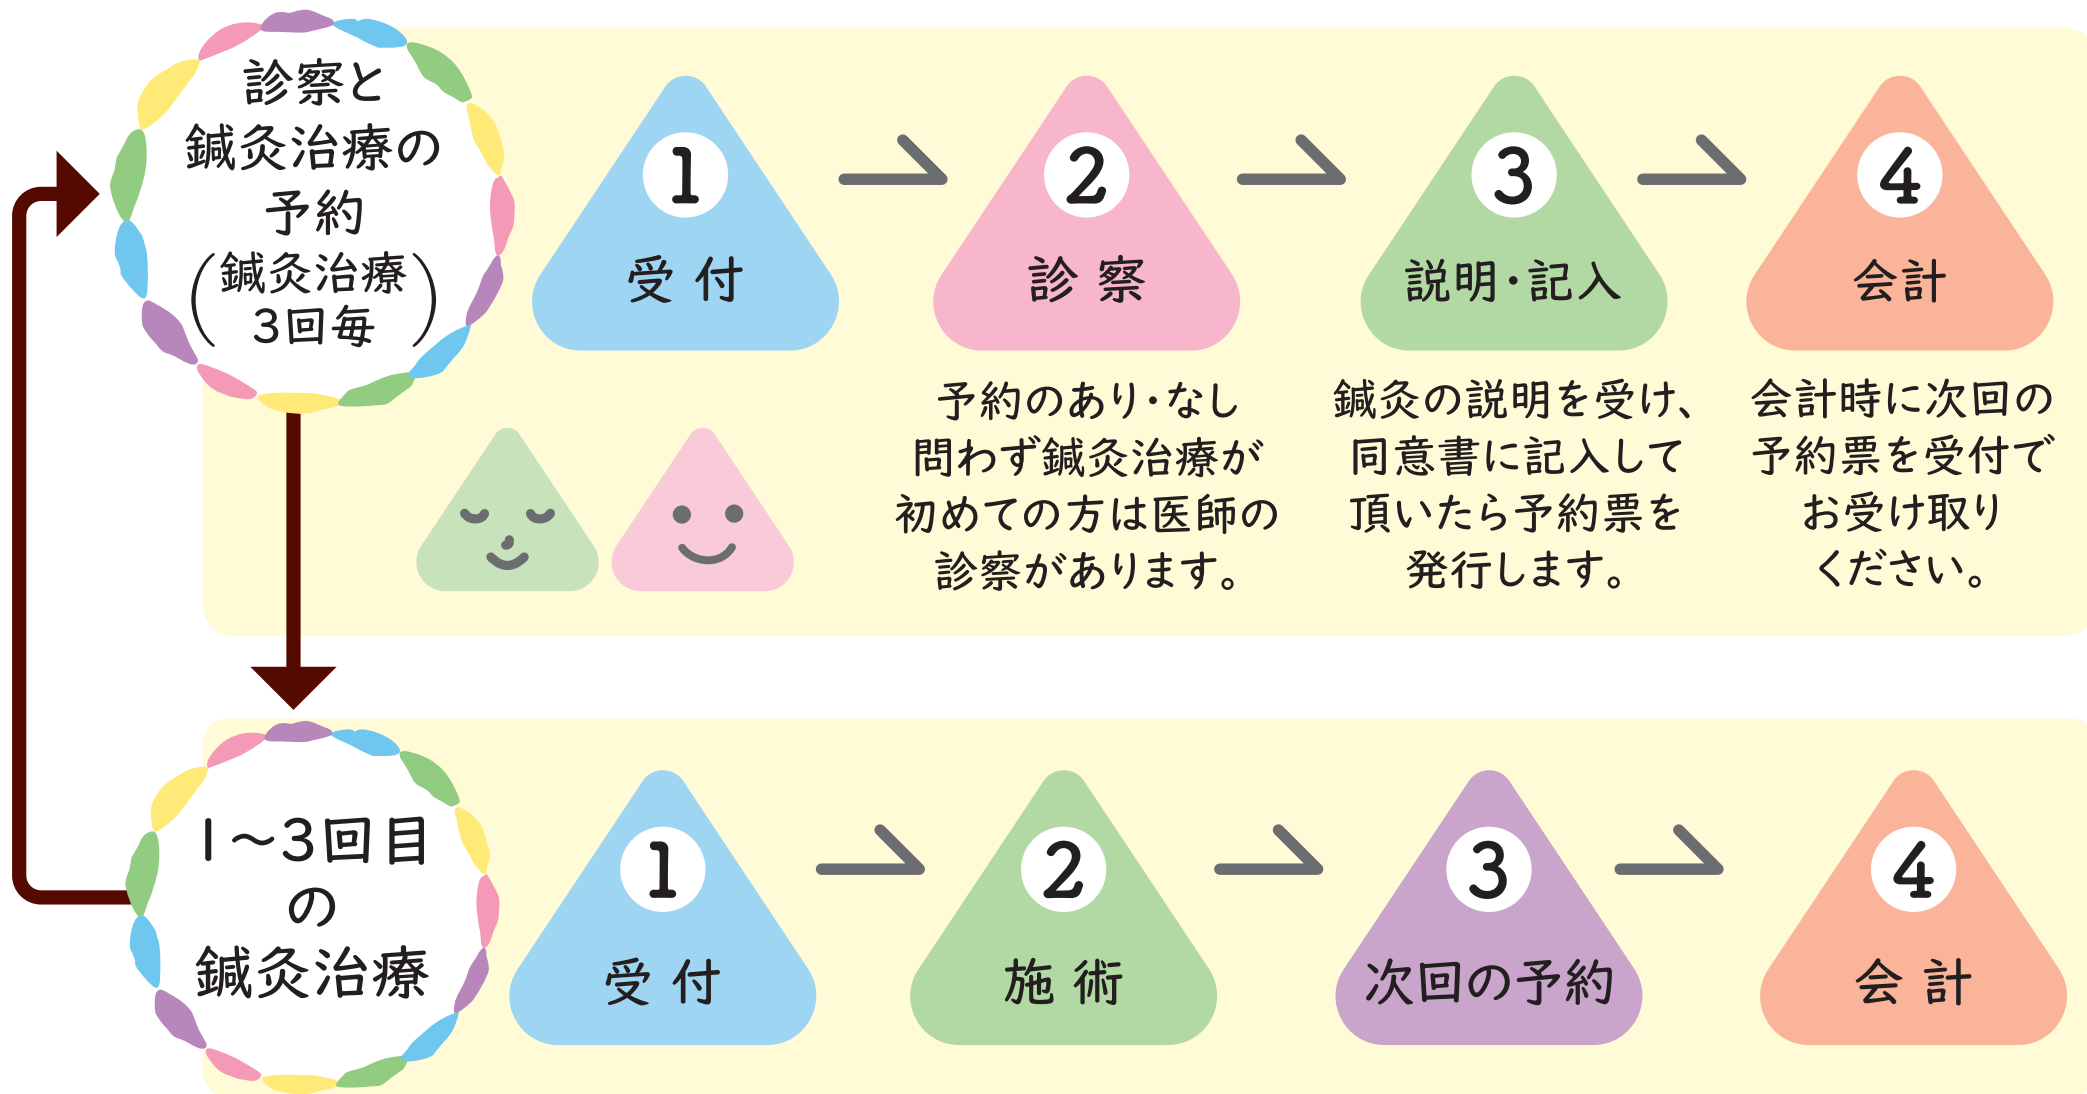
診察と鍼灸治療の予約
（鍼灸治療3回毎）

1
受 付

2
診 察

予約のあり・なし問わず鍼灸治療が初めての方は医師の診察があります。

3
説明・記入

鍼灸の説明を受け、同意書に記入して頂いたら予約票を発行します。

4
会計

会計時に次回の予約票を受付でお受け取りください。

1～3回目の鍼灸治療

1
受 付

2
施 術

3
次回の予約

4
会 計